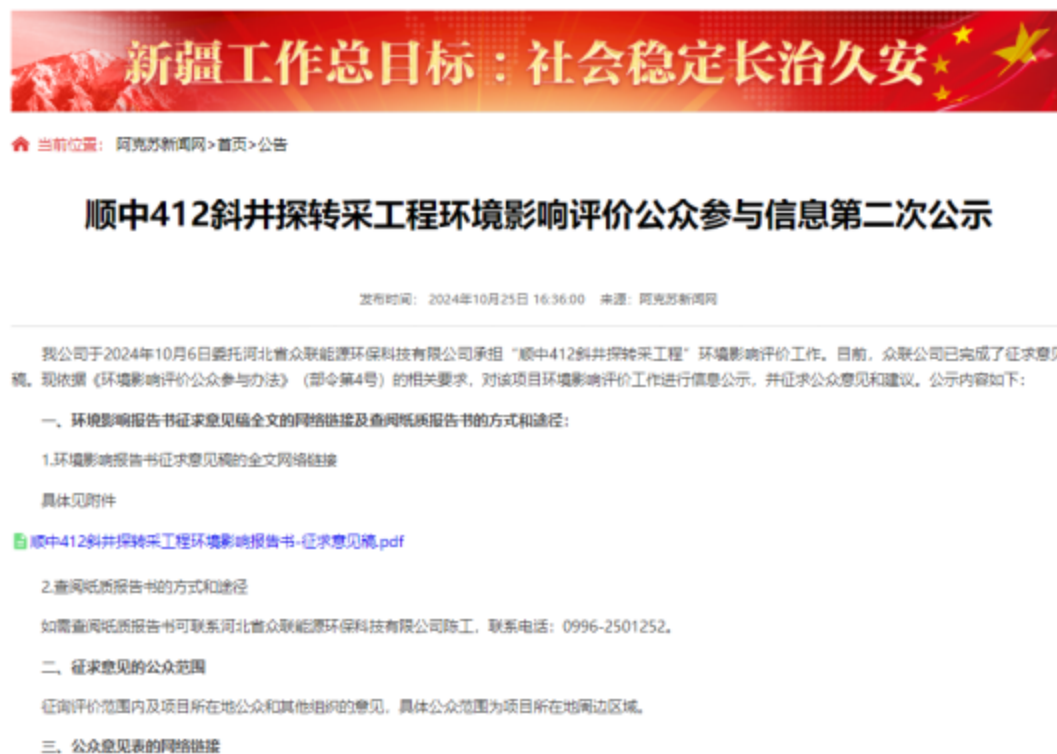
新疆工作总目标：社会稳定长治久安

当前位置： 阿克苏新闻网>首页>公告

顺中412斜井探转采工程环境影响评价公众参与信息第二次公示

发布时间： 2024年10月25日 16:36:00 来源： 阿克苏新闻网

我公司于2024年10月6日委托河北省众联能源环保科技有限公司承担“顺中412斜井探转采工程”环境影响评价工作。目前，众联公司已完成了征求意见稿。现依据《环境影响评价公众参与办法》（部令第4号）的相关要求，对该项目环境影响评价工作进行信息公示，并征求公众意见和建议。公示内容如下：

一、环境影响报告书征求意见稿全文的网络链接及查阅纸质报告书的方式和途径：

1.环境影响报告书征求意见稿的全文网络链接

具体见附件

顺中412斜井探转采工程环境影响报告书-征求意见稿.pdf

2.查阅纸质报告书的方式和途径

如需查阅纸质报告书可联系河北省众联能源环保科技有限公司陈工，联系电话：0996-2501252。

二、征求意见的公众范围

征询评价范围内及项目所在地公众和其他组织的意见，具体公众范围为项目所在地周边区域。

三、公众意见表的网络链接